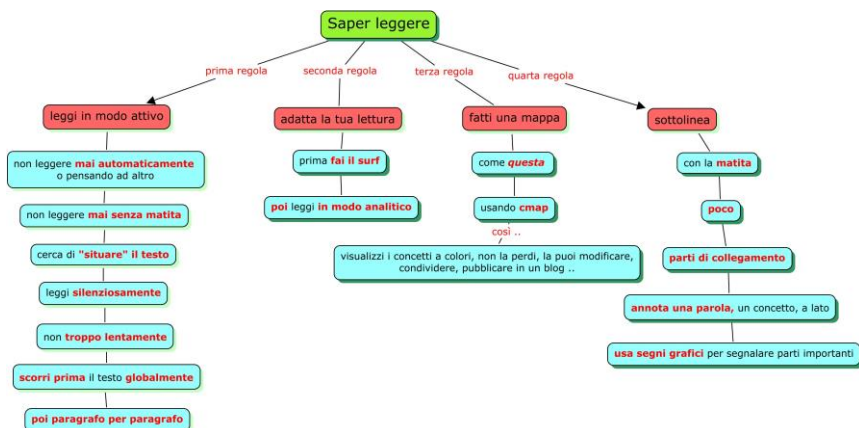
Saper leggere

prima regola
seconda regola
terza regola
quarta regola

leggi in modo attivo

non leggere mai automaticamente o pensando ad altro

non leggere mai senza matita

cerca di "situare" il testo

leggi silenziosamente

non troppo lentamente

scorri prima il testo globalmente

poi paragrafo per paragrafo

adatta la tua lettura

prima fai il surf

poi leggi in modo analitico

fatti una mappa

come questa

usando cmap

così ..

visualizzi i concetti a colori, non la perdi, la puoi modificare, condividere, pubblicare in un blog ..

sottolinea

con la matita

poco

parti di collegamento

annota una parola, un concetto, a lato

usa segni grafici per segnalare parti importanti